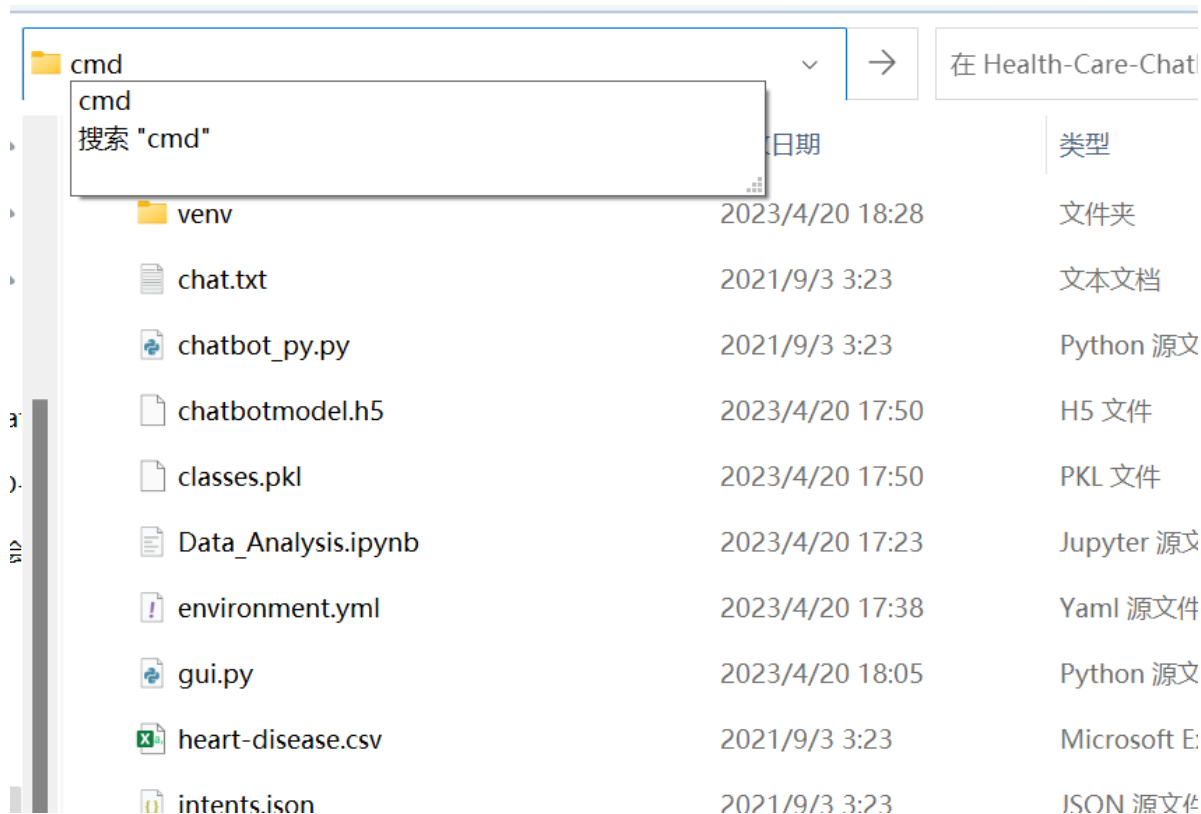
cmd

在 Health-Care-Chatb

cmd
搜索 "cmd"

日期 | 类型

| | | |
|---|---|---|
| venv | 2023/4/20 18:28 | 文件夹 |
| chat.txt | 2021/9/3 3:23 | 文本文档 |
| chatbot_py.py | 2021/9/3 3:23 | Python 源文 |
| chatbotmodel.h5 | 2023/4/20 17:50 | H5 文件 |
| classes.pkl | 2023/4/20 17:50 | PKL 文件 |
| Data_Analysis.ipynb | 2023/4/20 17:23 | Jupyter 源文 |
| environment.yml | 2023/4/20 17:38 | Yaml 源文件 |
| gui.py | 2023/4/20 18:05 | Python 源文 |
| heart-disease.csv | 2021/9/3 3:23 | Microsoft Ex |
| intents.json | 2021/9/3 3:23 | JSON 源文件 |